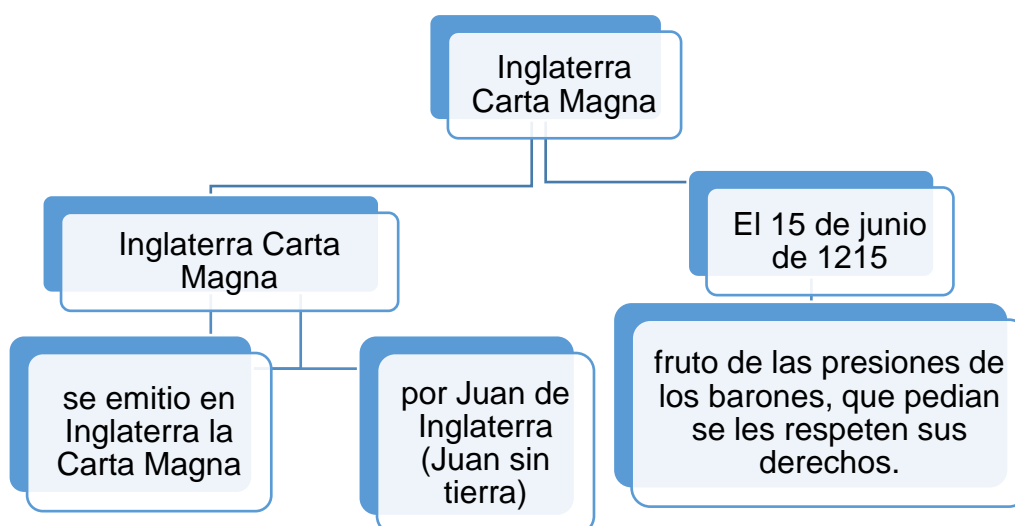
Inglaterra Carta Magna

Inglaterra Carta Magna

El 15 de junio de 1215

se emitio en Inglaterra la Carta Magna

por Juan de Inglaterra (Juan sin tierra)

fruto de las presiones de los barones, que pedian se les respeten sus derechos.